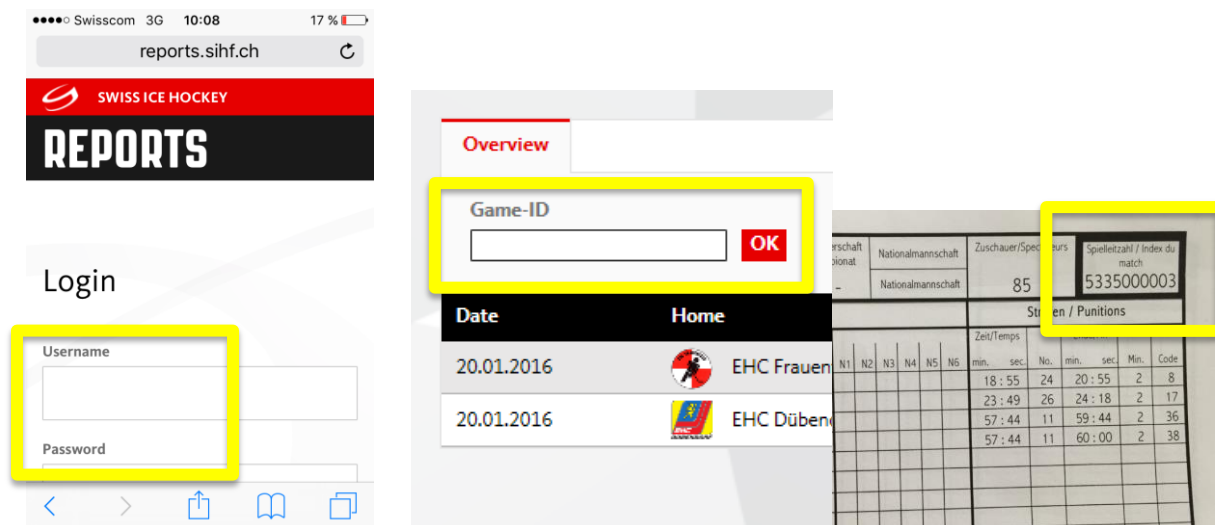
●●●●○ Swisscom 3G 10:08 17 %

reports.sihf.ch

SWISS ICE HOCKEY

REPORTS

Login

Username

Password

Overview

Game-ID

OK

| Date | Home |
|---|---|
| 20.01.2016 | EHC Frauen |
| 20.01.2016 | EHC Dübend |

erschaft pionat

Nationalmannschaft

Nationalmannschaft

Zuschauer/Spec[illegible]eurs

85

Spielleitzahl / Index du match

5335000003

Str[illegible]en / Punitions

Zeit/Temps

| N1 | N2 | N3 | N4 | N5 | N6 | min. sec. | No. | min. sec. | Min. | Code |
|---|---|---|---|---|---|---|---|---|---|---|
| | | | | | | 18 : 55 | 24 | 20 : 55 | 2 | 8 |
| | | | | | | 23 : 49 | 26 | 24 : 18 | 2 | 17 |
| | | | | | | 57 : 44 | 11 | 59 : 44 | 2 | 36 |
| | | | | | | 57 : 44 | 11 | 60 : 00 | 2 | 38 |